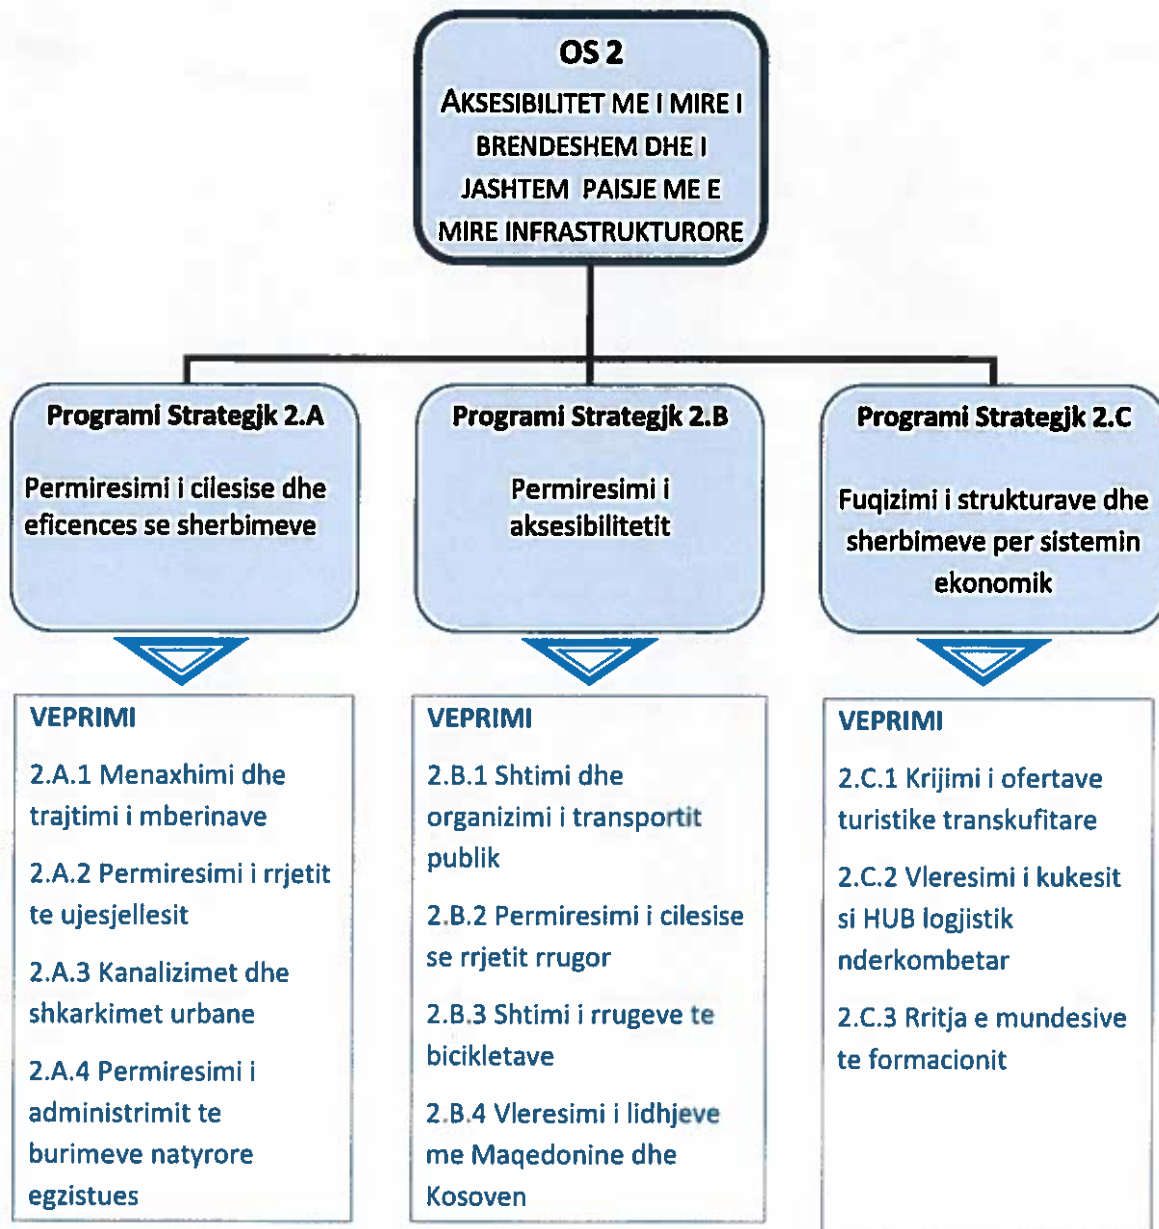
OS 2
AKSESIBILITET ME I MIRE I BRENDESHEM DHE I JASHTEM PAISJE ME E MIRE INFRASTRUKTURORE

Programi Strategjk 2.A

Permiresimi i cilesise dhe eficences se sherbimeve

Programi Strategjk 2.B

Permiresimi i aksesibilitetit

Programi Strategjk 2.C

Fuqizimi i strukturave dhe sherbimeve per sistemin ekonomik

VEPRIMI

2.A.1 Menaxhimi dhe trajtimi i mberinave

2.A.2 Permiresimi i rrjetit te ujesjellesit

2.A.3 Kanalizimet dhe shkarkimet urbane

2.A.4 Permiresimi i administrimit te burimeve natyrore egzistues

VEPRIMI

2.B.1 Shtimi dhe organizimi i transportit publik

2.B.2 Permiresimi i cilesise se rrjetit rrugor

2.B.3 Shtimi i rrugeve te bicikletave

2.B.4 Vleresimi i lidhjeve me Maqedonine dhe Kosoven

VEPRIMI

2.C.1 Krijimi i ofertave turistike transkufitare

2.C.2 Vleresimi i kukesit si HUB logjistik nderkombetar

2.C.3 Rritja e mundesive te formacionit